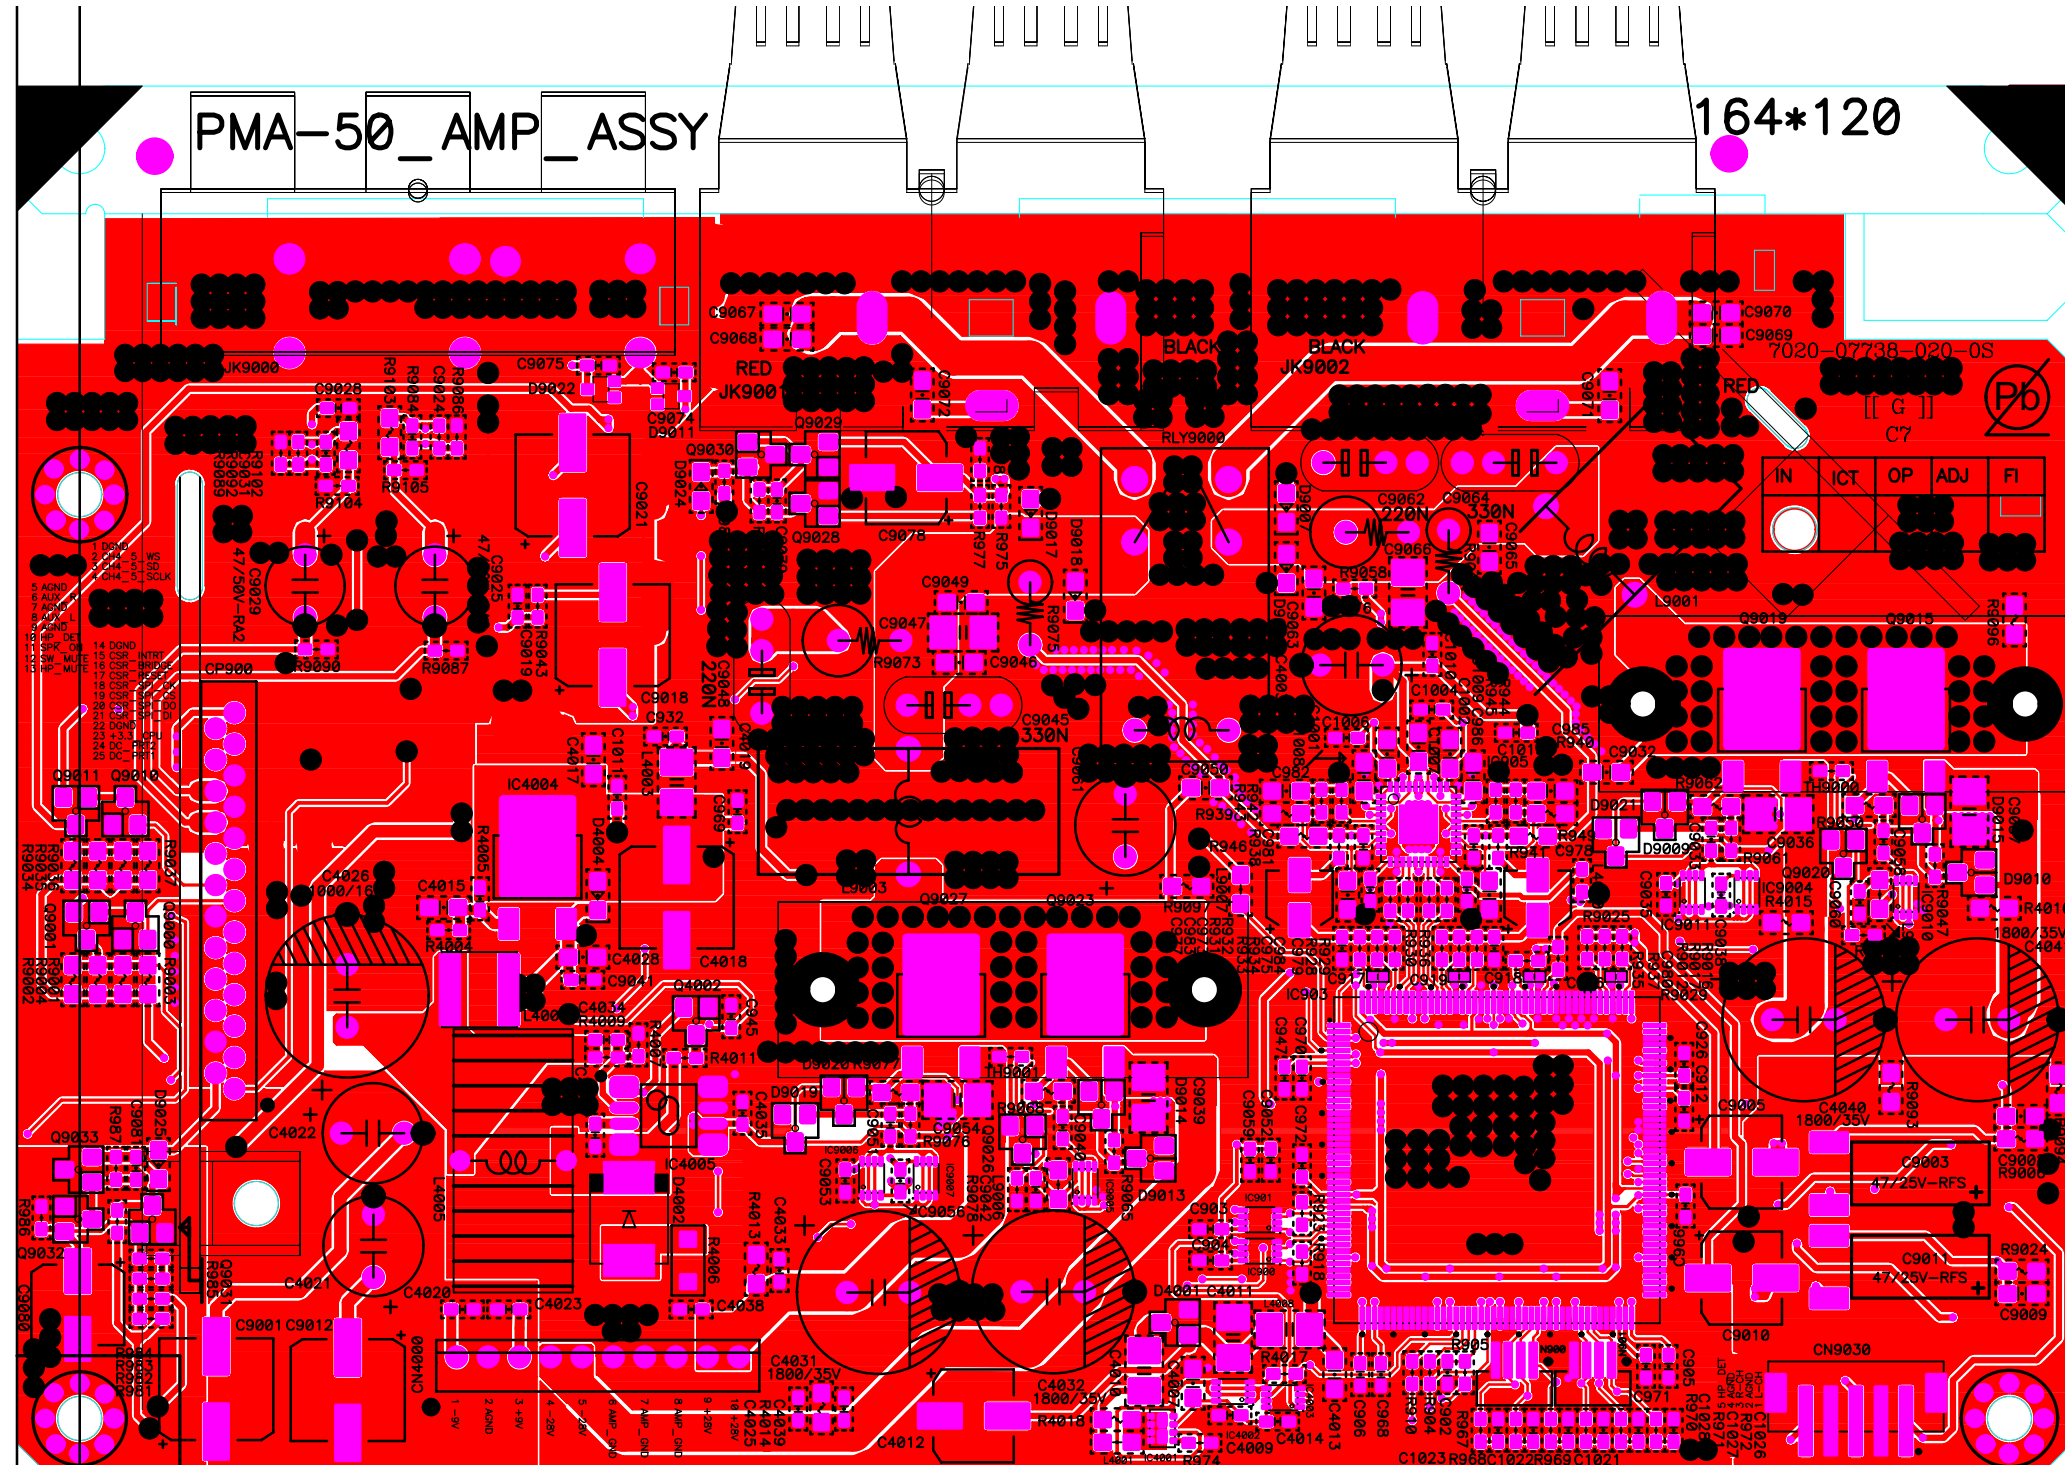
PMA-50_AMP_ASSY

164*120

7020-07738-020-0S

JK9000
RED
JK9001
BLACK
BLACK
JK9002
RED
RLY9000

C9067
C9068
C9070
C9069
C9075
D9022
C9074
D9011
C9028
C9029
C9021
C9078
C9049
C9047
C9046
C9045
330N
C9062
220N
C9064
330N
C9066
L9001
Q9019
Q9015
Q9028
Q9029
Q9030
R9073
R9090
R9087
R9104
R9105
C9019
C9025
CP900
C9018
C932
IC4004
R4005
C4026
C4015
R4004
C4028
C4018
C9041
Q4002
C4034
R4011
D9019
C4022
C4021
C4020
C4023
C4038
IC4005
D4002
R4013
C4033
R4006
L4005
C4031
1800/35V
C4032
1800/35V
C4012
R4018
C9001
C9012
CN4000
Q9011
Q9010
Q9033
Q9032
Q9027
Q9023
C9054
R9076
C9056
D9014
C9039
D9013
C9050
R9065
IC903
C9017
C9015
IC9004
R4015
Q9020
C9036
R9061
D9009
D9021
R9025
C9011
R9052
TH9000
C4040
1800/35V
C9005
C9003
47/25V-RFS
C9011
47/25V-RFS
C9010
R9024
C9009
CN9030
D9010
R4010
1800/35V
D4001
C4011
R4017
C4014
C4009
IC4013
R974
C1023
R968
C1022
R969
C1021
C971
C905
IN
ICT
OP
ADJ
FI
[[ G ]]
C7
Pb